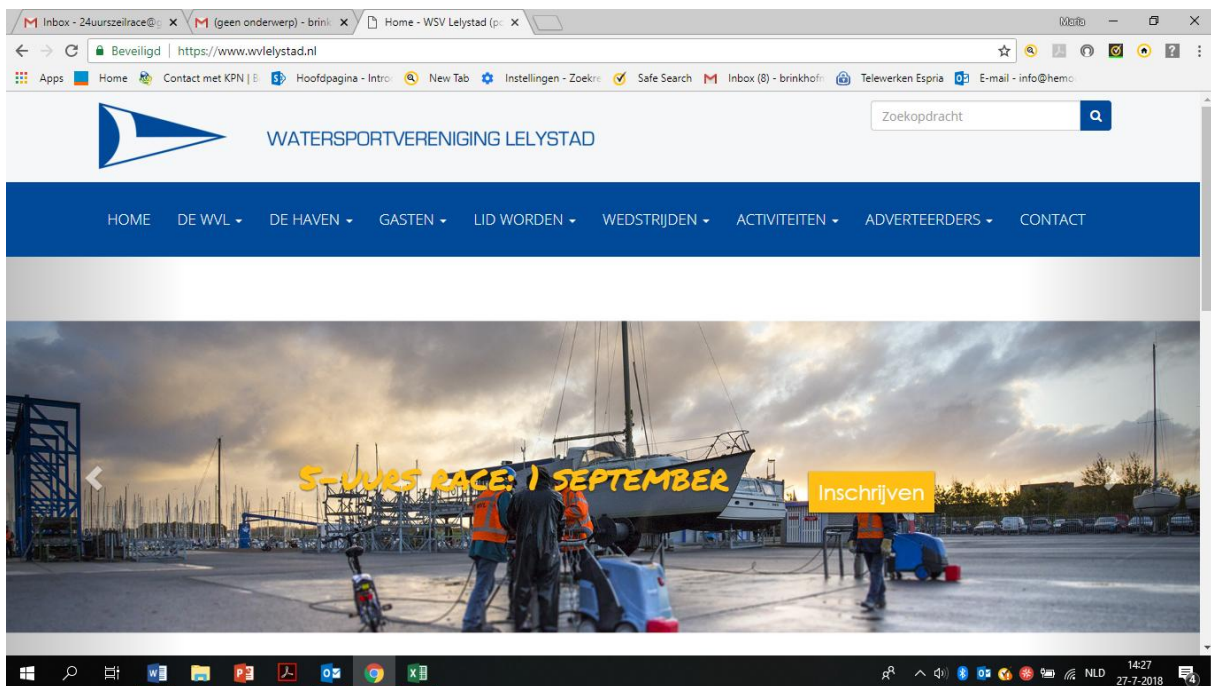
Inbox - 24uurszeilrace@g ×
(geen onderwerp) - brink ×
Home - WSV Lelystad (pc ×
Maria
Beveiligd | https://www.wvlelystad.nl
Apps Home Contact met KPN | B Hoofdpagina - Intro New Tab Instellingen - Zoekre Safe Search Inbox (8) - brinkhofm Telewerken Espria E-mail - info@hemo

WATERSPORTVERENIGING LELYSTAD
Zoekopdracht

HOME DE WVL DE HAVEN GASTEN LID WORDEN WEDSTRIJDEN ACTIVITEITEN ADVERTEERDERS CONTACT

5-UURS RACE: 1 SEPTEMBER
Inschrijven

NLD 14:27 27-7-2018